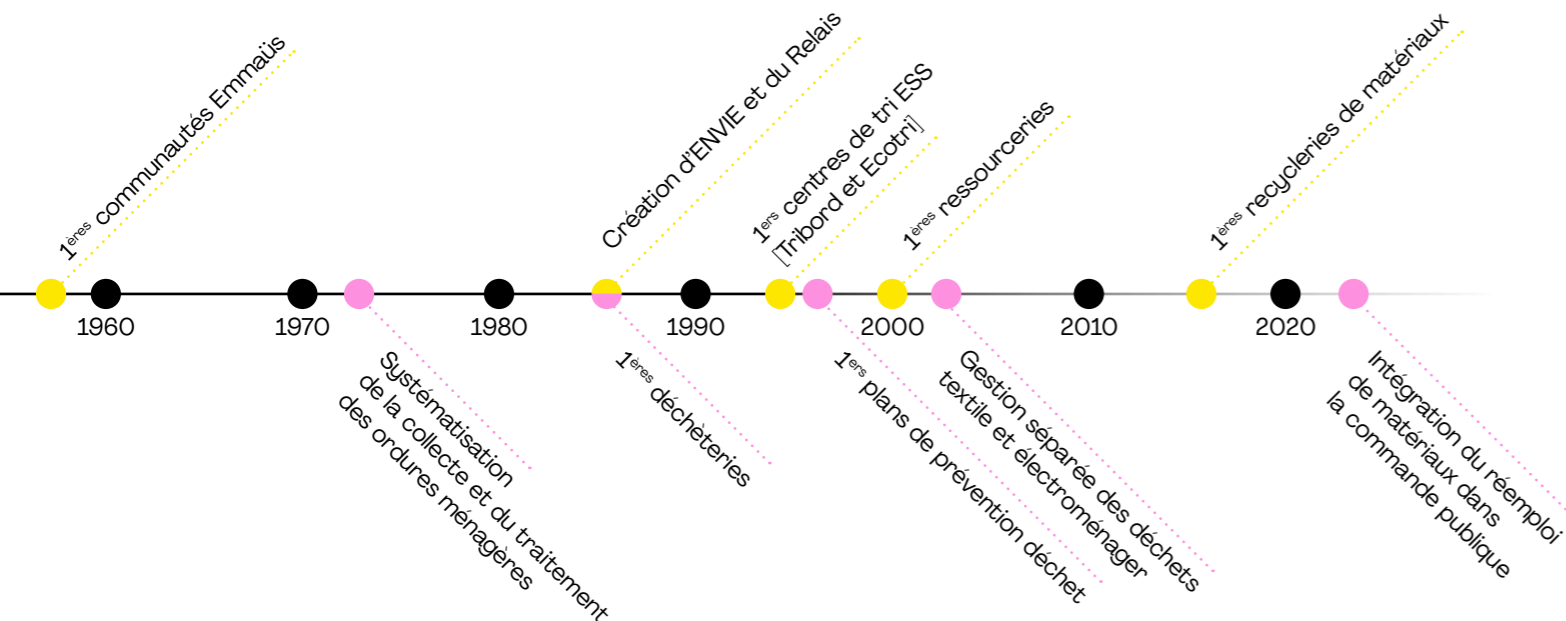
1$^{ères}$ communautés Emmaüs

Création d'ENVIE et du Relais

1$^{ers}$ centres de tri ESS [Tribord et Ecotri]

1$^{ères}$ ressourceries

1$^{ères}$ recycleries de matériaux

1960

1970

1980

1990

2000

2010

2020

Systématisation de la collecte et du traitement des ordures ménagères

1$^{ères}$ déchèteries

1$^{ers}$ plans de prévention déchet

Gestion séparée des déchets textile et électroménager

Intégration du réemploi de matériaux dans la commande publique